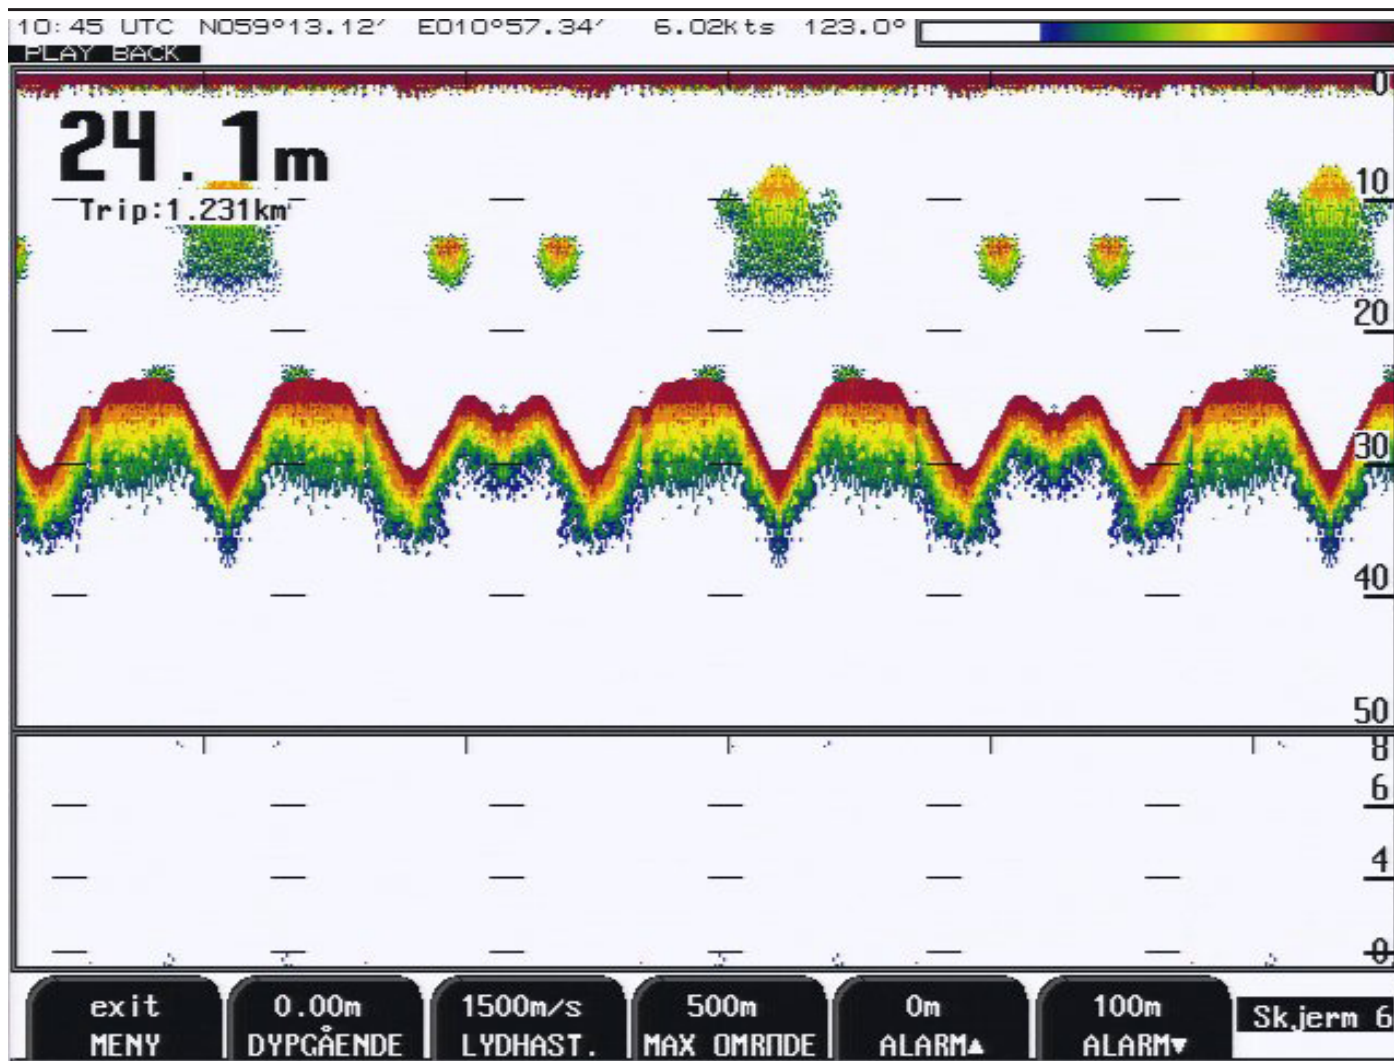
10:45 UTC N059°13.12′ E010°57.34′ 6.02Kts 123.0°
PLAY BACK

24.1m
Trip:1.231km

0
10
20
30
40
50
8
6
4
0

exit
MENY

0.00m
DYPGÅENDE

1500m/s
LYDHAST.

500m
MAX OMRÅDE

0m
ALARM▲

100m
ALARM▼

Skjerm 6